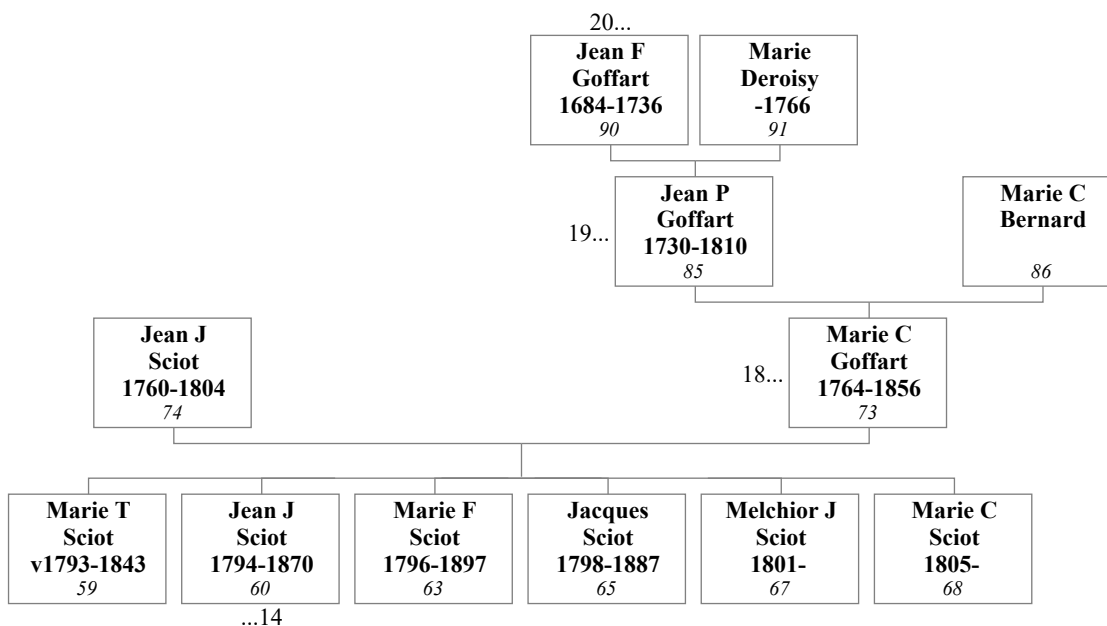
20...

Jean F Goffart 1684-1736 *90*

Marie Deroisy -1766 *91*

19...

Jean P Goffart 1730-1810 *85*

Marie C Bernard *86*

Jean J Sciot 1760-1804 *74*

18...

Marie C Goffart 1764-1856 *73*

Marie T Sciot v1793-1843 *59*

Jean J Sciot 1794-1870 *60*

...14

Marie F Sciot 1796-1897 *63*

Jacques Sciot 1798-1887 *65*

Melchior J Sciot 1801- *67*

Marie C Sciot 1805- *68*